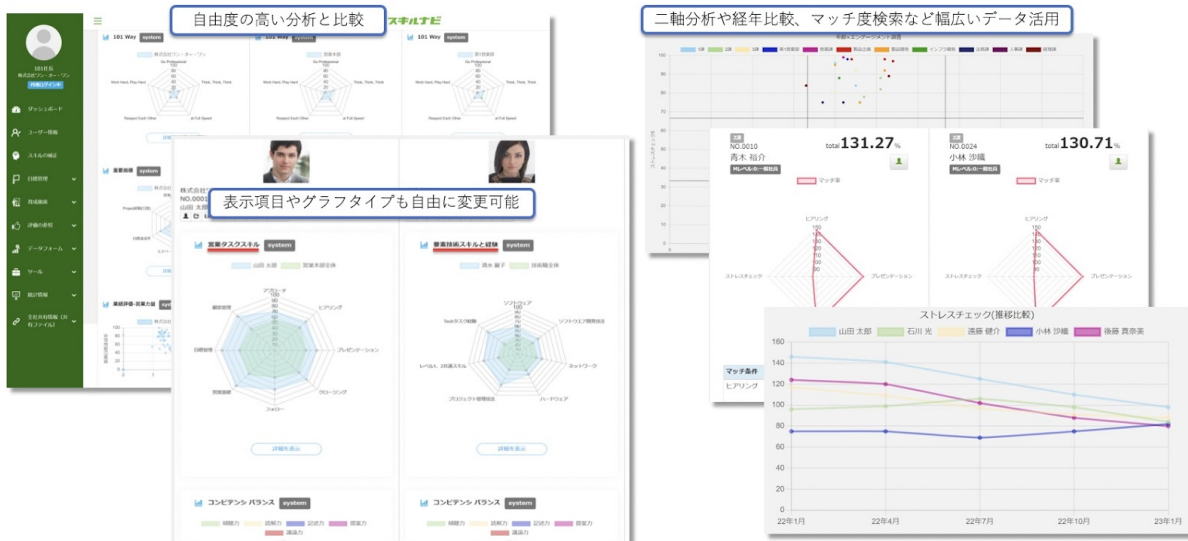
自由度の高い分析と比較

二軸分析や経年比較、マッチ度検索など幅広いデータ活用

スキルナビ

101 Way system

101 Way system

101 Way system

株式会社ワンダーワン

ダッシュボード

ユーザー情報

スキルの確認

目標管理

育成施策

評価の参考

データフォーム

ツール

統計情報

Go Professional

Think, Think, Think

Work Hard, Play Hard

at Full Speed

Respect Each Other

表示項目やグラフタイプも自由に変更可能

株式会社

NO.0010

山田 太郎

営業タスクスキル system

山田 太郎

営業本部全体

アプローチ

ヒアリング

プレゼンテーション

クロージング

フォロー

営業進捗

目標管理

顧客管理

詳細を表示

要素技術スキルと経験 system

青木 麗子

技術職全体

ソフトウェア

ソフトウェア開発技法

ネットワーク

ハードウェア

プロジェクト管理技法

レベル1、2共通スキル

Tech系タスク経験

詳細を表示

コンピテンシ バランス system

コンピテンシ バランス system

業績評価・目標力量

上位

NO.0010

青木 裕介

total 131.27%

マッチ率

ヒアリング

プレゼンテーション

ストレスチェック

上位

NO.0024

小林 沙織

total 130.71%

マッチ率

ヒアリング

プレゼンテーション

ストレスチェック

マッチ条件

ヒアリング

ストレスチェック(推移比較)

山田 太郎

石川 光

遠藤 健介

小林 沙織

後藤 真奈美

160

140

120

100

80

60

40

20

0

22年1月

22年4月

22年7月

22年10月

23年1月